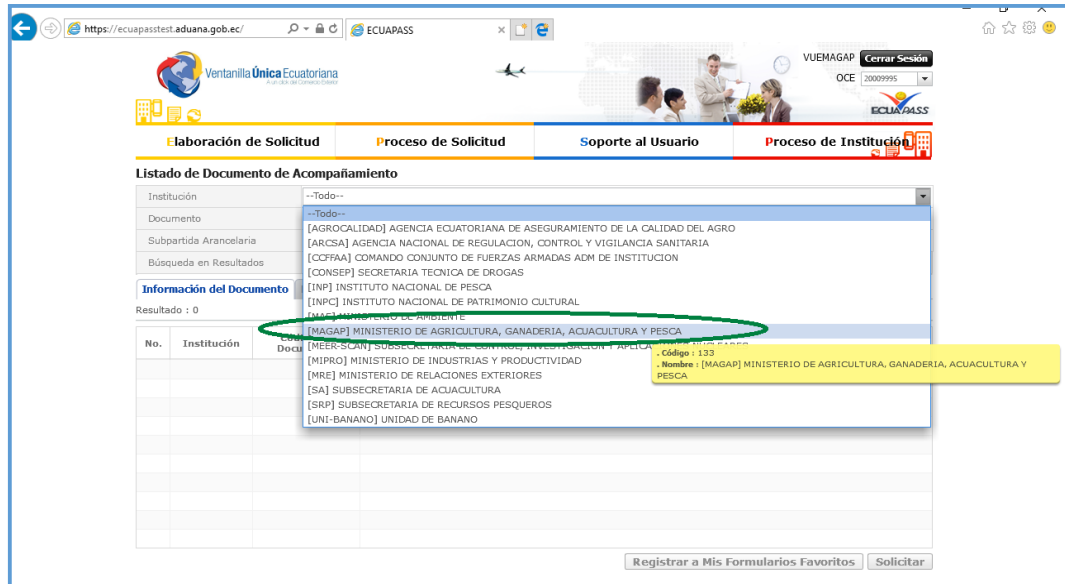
https://ecuapasstest.aduana.gob.ec/

ECUAPASS

Ventanilla Única Ecuatoriana

VUEMAGAP Cerrar Sesión

OCE 20009995

ECUAPASS

Elaboración de Solicitud | Proceso de Solicitud | Soporte al Usuario | Proceso de Institución

Listado de Documento de Acompañamiento

Institución --Todo--

Documento

Subpartida Arancelaria

Búsqueda en Resultados

--Todo--
[AGROCALIDAD] AGENCIA ECUATORIANA DE ASEGURAMIENTO DE LA CALIDAD DEL AGRO
[ARCSA] AGENCIA NACIONAL DE REGULACION, CONTROL Y VIGILANCIA SANITARIA
[CCFFAA] COMANDO CONJUNTO DE FUERZAS ARMADAS ADM DE INSTITUCION
[CONSEP] SECRETARIA TECNICA DE DROGAS
[INP] INSTITUTO NACIONAL DE PESCA
[INPC] INSTITUTO NACIONAL DE PATRIMONIO CULTURAL
[MAE] MINISTERIO DE AMBIENTE
[MAGAP] MINISTERIO DE AGRICULTURA, GANADERIA, ACUACULTURA Y PESCA
[MEER-SCAN] SUBSECRETARIA DE CONTROL, INVESTIGACION Y APLICA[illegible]
[MIPRO] MINISTERIO DE INDUSTRIAS Y PRODUCTIVIDAD
[MRE] MINISTERIO DE RELACIONES EXTERIORES
[SA] SUBSECRETARIA DE ACUACULTURA
[SRP] SUBSECRETARIA DE RECURSOS PESQUEROS
[UNI-BANANO] UNIDAD DE BANANO

. Código : 133
. Nombre : [MAGAP] MINISTERIO DE AGRICULTURA, GANADERIA, ACUACULTURA Y PESCA

Información del Documento

Resultado : 0

| No. | Institución | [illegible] Docu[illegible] |
|---|---|---|

Registrar a Mis Formularios Favoritos | Solicitar